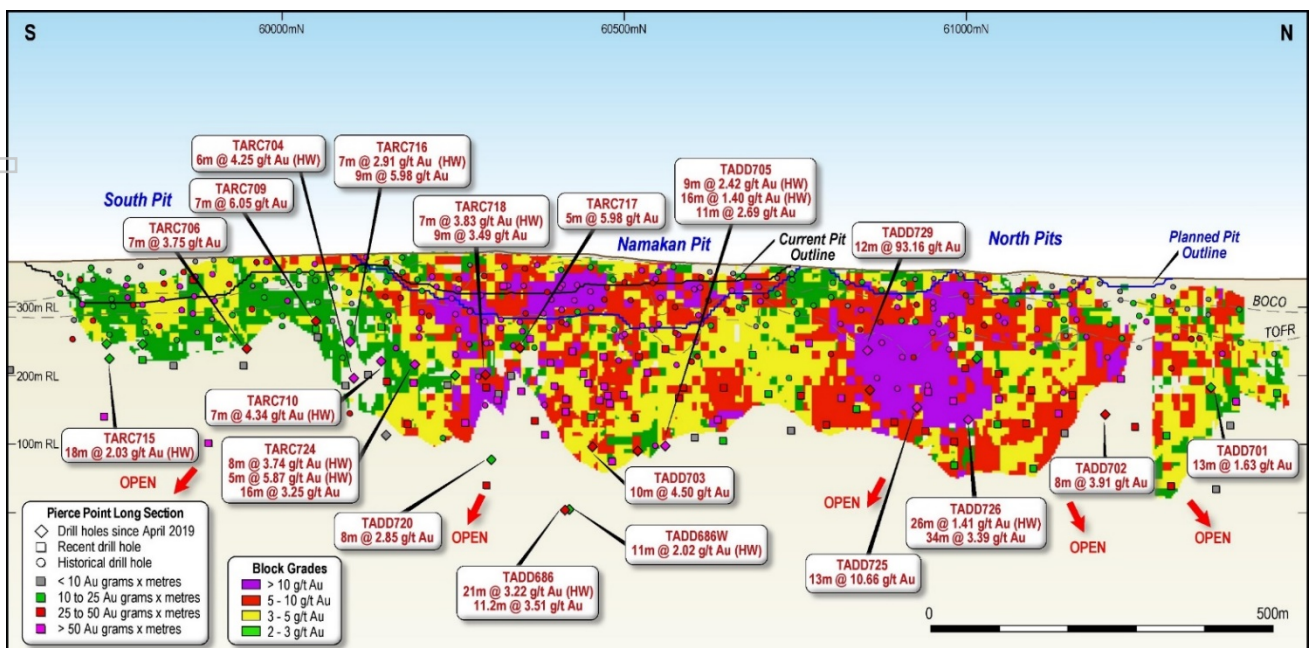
S
60000mN
60500mN
61000mN
N

South Pit
Namakan Pit
Current Pit Outline
North Pits
Planned Pit Outline
BOCO
TOFR
300m RL
200m RL
100m RL

TARC704
6m @ 4.25 g/t Au (HW)

TARC716
7m @ 2.91 g/t Au (HW)
9m @ 5.98 g/t Au

TARC709
7m @ 6.05 g/t Au

TARC706
7m @ 3.75 g/t Au

TARC718
7m @ 3.83 g/t Au (HW)
9m @ 3.49 g/t Au

TARC717
5m @ 5.98 g/t Au

TADD705
9m @ 2.42 g/t Au (HW)
16m @ 1.40 g/t Au (HW)
11m @ 2.69 g/t Au

TADD729
12m @ 93.16 g/t Au

TARC710
7m @ 4.34 g/t Au (HW)

TARC715
18m @ 2.03 g/t Au (HW)

TARC724
8m @ 3.74 g/t Au (HW)
5m @ 5.87 g/t Au (HW)
16m @ 3.25 g/t Au

TADD703
10m @ 4.50 g/t Au

TADD702
8m @ 3.91 g/t Au

TADD701
13m @ 1.63 g/t Au

TADD720
8m @ 2.85 g/t Au

TADD686W
11m @ 2.02 g/t Au (HW)

TADD686
21m @ 3.22 g/t Au (HW)
11.2m @ 3.51 g/t Au

TADD726
26m @ 1.41 g/t Au (HW)
34m @ 3.39 g/t Au

TADD725
13m @ 10.66 g/t Au

OPEN
OPEN
OPEN
OPEN
OPEN

Pierce Point Long Section
Drill holes since April 2019
Recent drill hole
Historical drill hole
< 10 Au grams x metres
10 to 25 Au grams x metres
25 to 50 Au grams x metres
> 50 Au grams x metres

Block Grades
> 10 g/t Au
5 - 10 g/t Au
3 - 5 g/t Au
2 - 3 g/t Au

0
500m